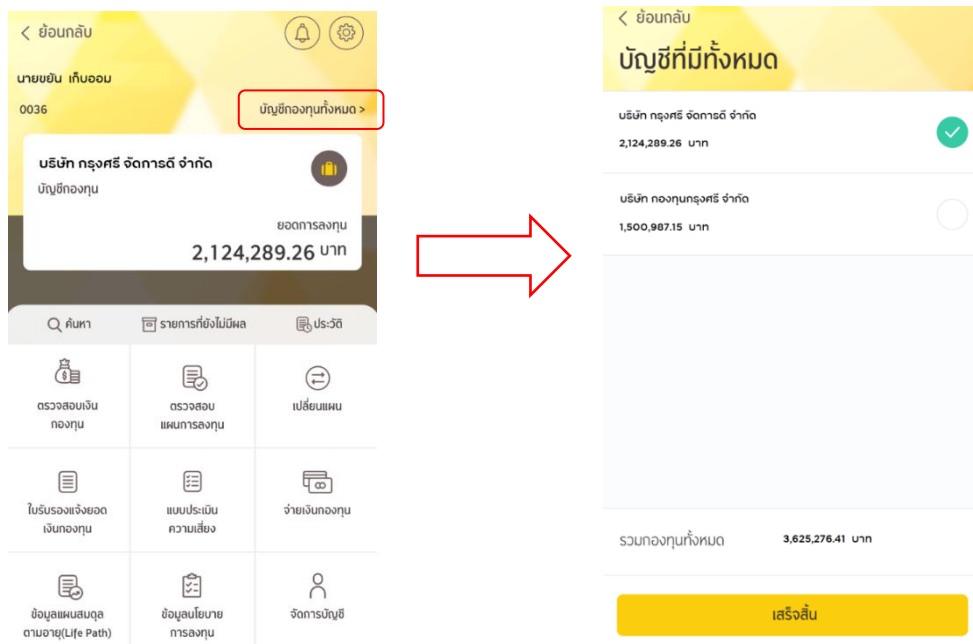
< ย้อนกลับ

นายขยัน เก็บออม

0036

บัญชีกองทุนทั้งหมด >

บริษัท กรุงศรี จัดการดี จำกัด

บัญชีกองทุน

ยอดการลงทุน

2,124,289.26 บาท

ค้นหา

รายการที่ยังไม่มีผล

ประวัติ

ตรวจสอบเงินกองทุน

ตรวจสอบแผนการลงทุน

เปลี่ยนแผน

ใบรับรองแจ้งยอดเงินกองทุน

แบบประเมินความเสี่ยง

จ่ายเงินกองทุน

ข้อมูลแผนสมดุลตามอายุ(Life Path)

ข้อมูลนโยบายการลงทุน

จัดการบัญชี

< ย้อนกลับ

บัญชีที่มีทั้งหมด

บริษัท กรุงศรี จัดการดี จำกัด

2,124,289.26 บาท

บริษัท กองทุนกรุงศรี จำกัด

1,500,987.15 บาท

รวมกองทุนทั้งหมด

3,625,276.41 บาท

เสร็จสิ้น